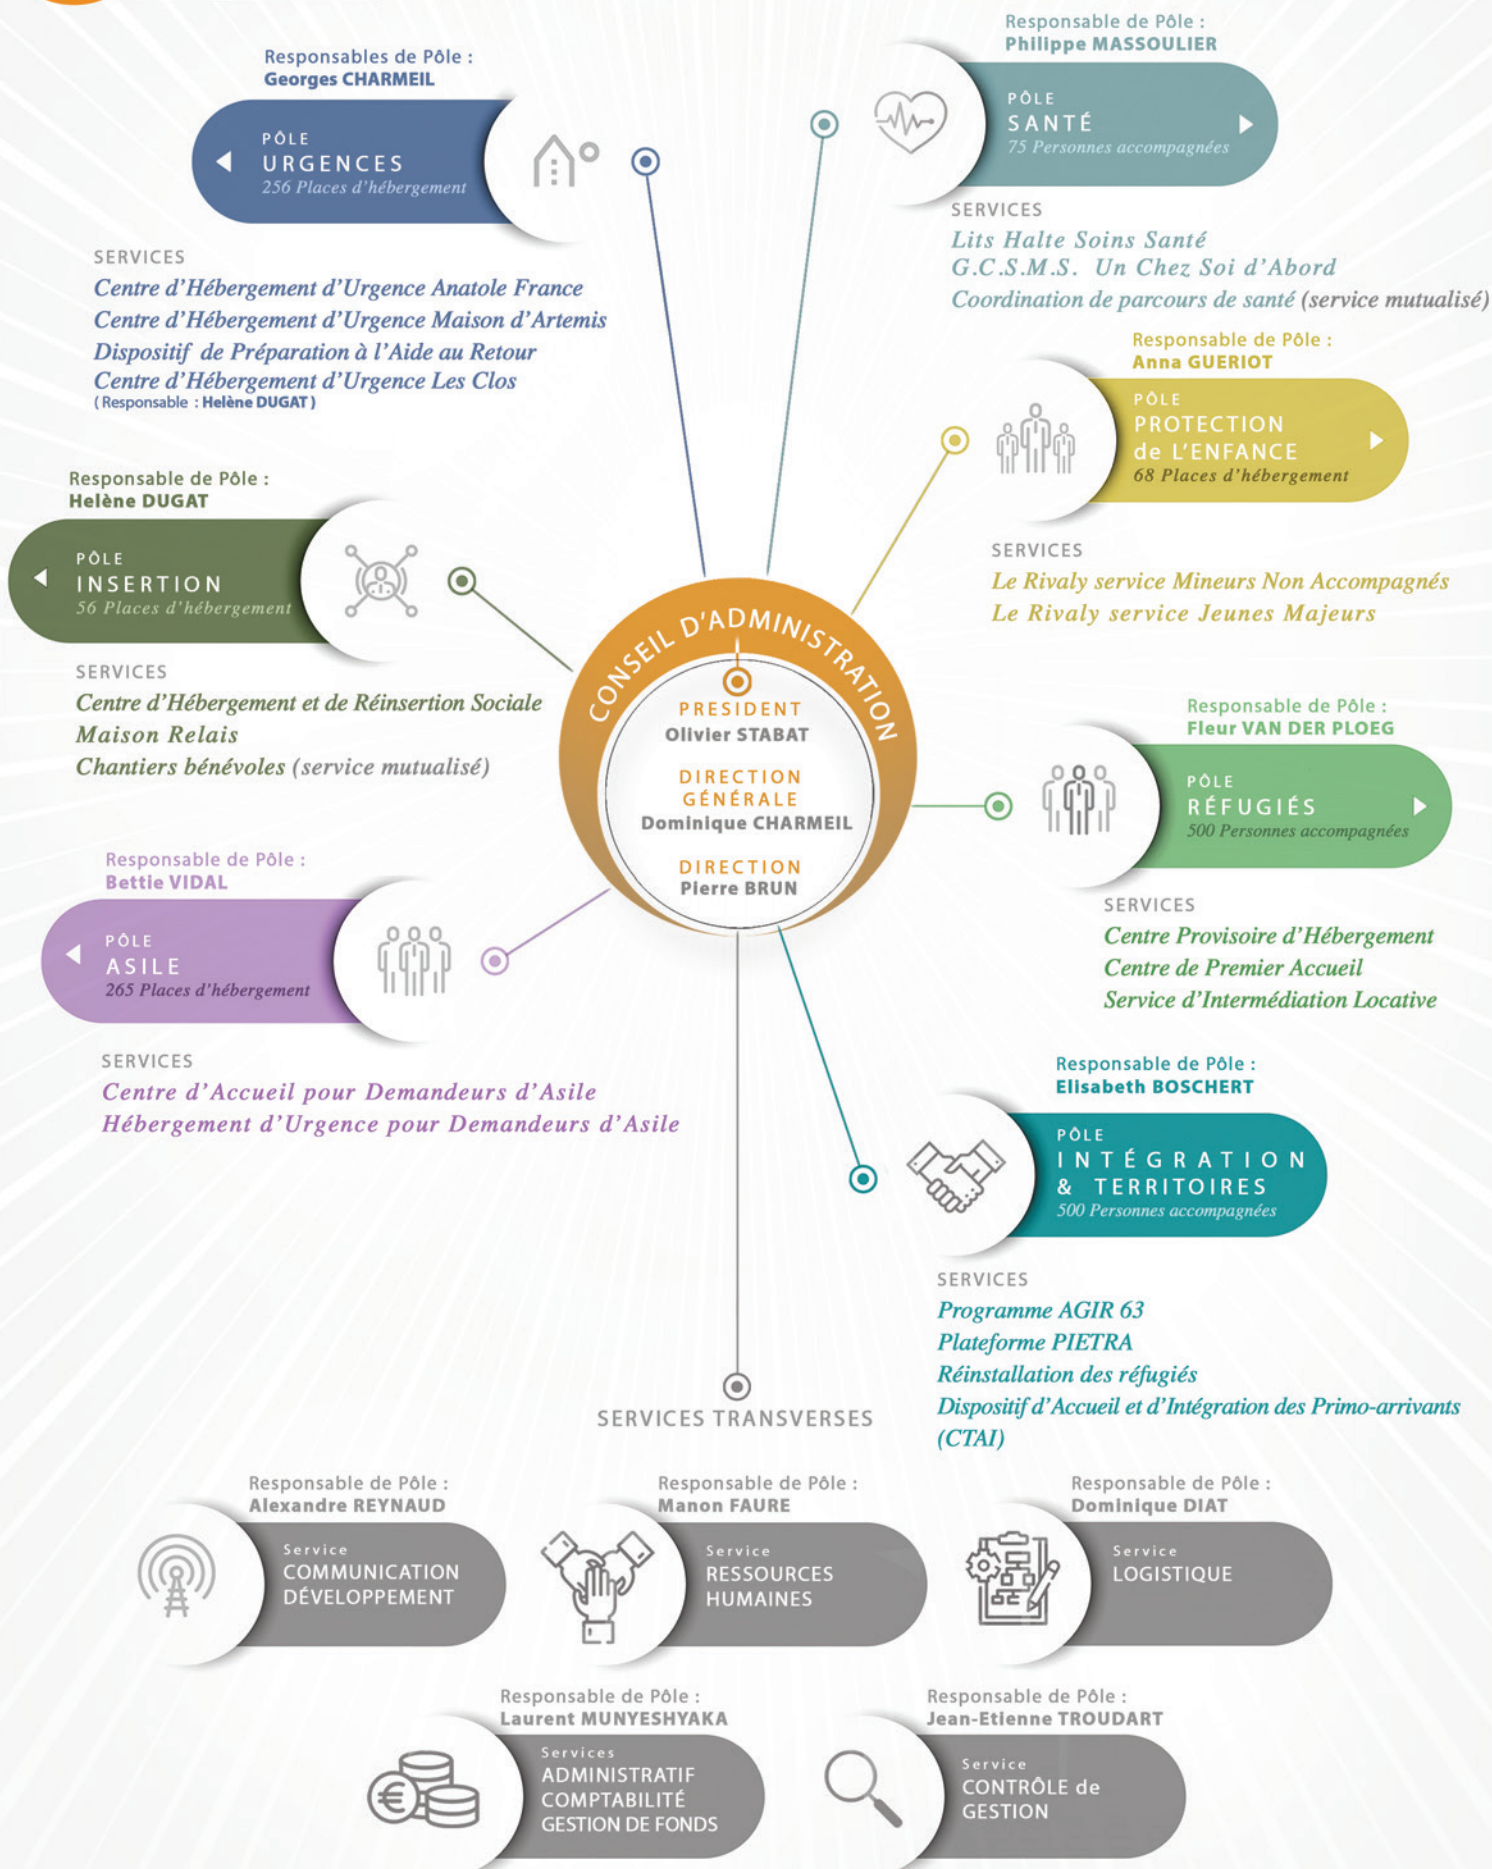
Responsables de Pôle :
Georges CHARMEIL

PÔLE
URGENCES
256 Places d'hébergement

SERVICES
Centre d'Hébergement d'Urgence Anatole France
Centre d'Hébergement d'Urgence Maison d'Artemis
Dispositif de Préparation à l'Aide au Retour
Centre d'Hébergement d'Urgence Les Clos
(Responsable : Helène DUGAT)

Responsable de Pôle :
Philippe MASSOULIER

PÔLE
SANTÉ
75 Personnes accompagnées

SERVICES
Lits Halte Soins Santé
G.C.S.M.S. Un Chez Soi d'Abord
Coordination de parcours de santé (service mutualisé)

Responsable de Pôle :
Anna GUERIOT

PÔLE
PROTECTION de L'ENFANCE
68 Places d'hébergement

SERVICES
Le Rivaly service Mineurs Non Accompagnés
Le Rivaly service Jeunes Majeurs

Responsable de Pôle :
Helène DUGAT

PÔLE
INSERTION
56 Places d'hébergement

SERVICES
Centre d'Hébergement et de Réinsertion Sociale
Maison Relais
Chantiers bénévoles (service mutualisé)

CONSEIL D'ADMINISTRATION
PRESIDENT
Olivier STABAT
DIRECTION GÉNÉRALE
Dominique CHARMEIL
DIRECTION
Pierre BRUN

Responsable de Pôle :
Fleur VAN DER PLOEG

PÔLE
RÉFUGIÉS
500 Personnes accompagnées

SERVICES
Centre Provisoire d'Hébergement
Centre de Premier Accueil
Service d'Intermédiation Locative

Responsable de Pôle :
Bettie VIDAL

PÔLE
ASILE
265 Places d'hébergement

SERVICES
Centre d'Accueil pour Demandeurs d'Asile
Hébergement d'Urgence pour Demandeurs d'Asile

Responsable de Pôle :
Elisabeth BOSCHERT

PÔLE
INTÉGRATION & TERRITOIRES
500 Personnes accompagnées

SERVICES
Programme AGIR 63
Plateforme PIETRA
Réinstallation des réfugiés
Dispositif d'Accueil et d'Intégration des Primo-arrivants (CTAI)

SERVICES TRANSVERSES

Responsable de Pôle :
Alexandre REYNAUD
Service
COMMUNICATION DÉVELOPPEMENT

Responsable de Pôle :
Manon FAURE
Service
RESSOURCES HUMAINES

Responsable de Pôle :
Dominique DIAT
Service
LOGISTIQUE

Responsable de Pôle :
Laurent MUNYESHYAKA
Services
ADMINISTRATIF
COMPTABILITÉ
GESTION DE FONDS

Responsable de Pôle :
Jean-Etienne TROUDART
Service
CONTRÔLE de GESTION